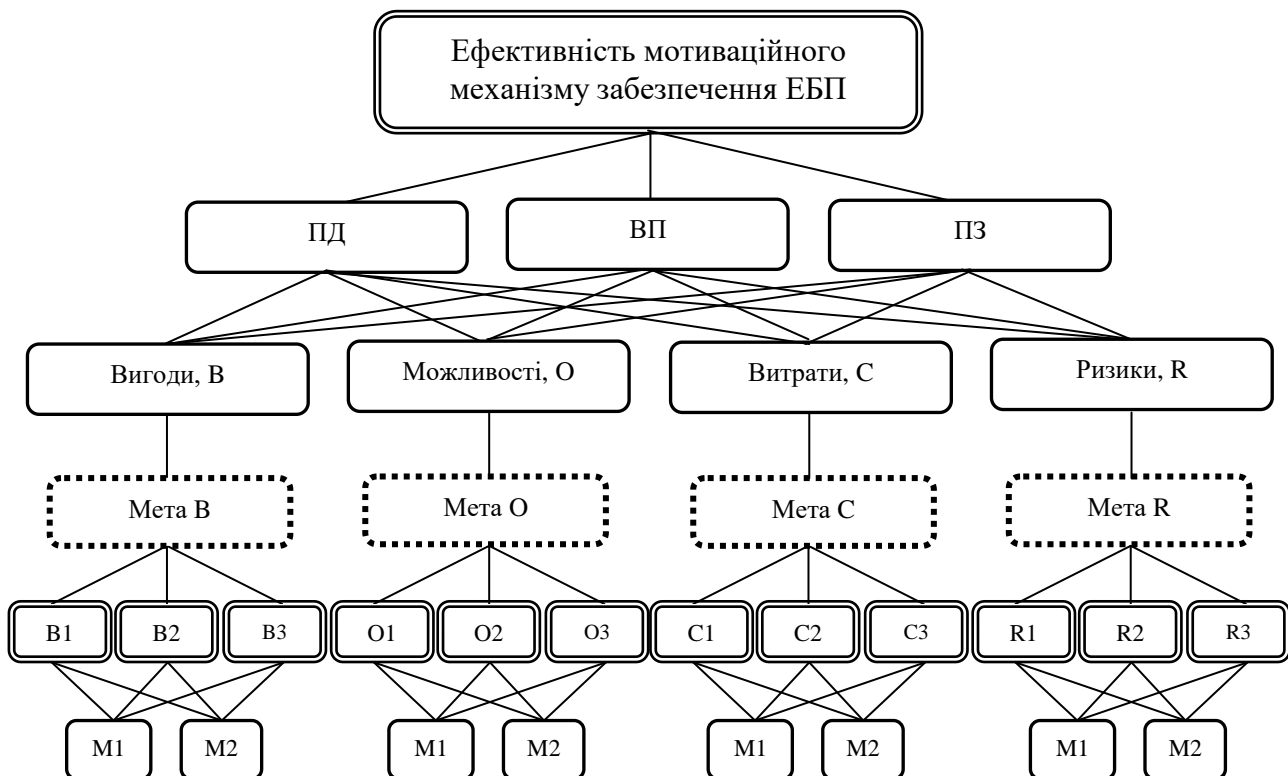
Ефективність мотиваційного механізму забезпечення ЕБП

ПД
ВП
ПЗ

Вигоди, B
Можливості, O
Витрати, C
Ризики, R

Мета B
Мета O
Мета C
Мета R

B1
B2
B3
O1
O2
O3
C1
C2
C3
R1
R2
R3

M1
M2
M1
M2
M1
M2
M1
M2